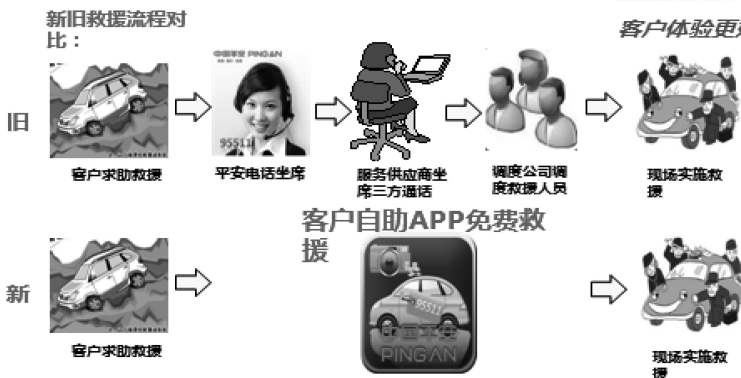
新旧救援流程对比：

客户体验更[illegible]

旧

中国平安 PINGAN

95511

客户求助救援

平安电话坐席

服务供应商坐席三方通话

调度公司调度救援人员

现场实施救援

客户自助APP免费救援

新

95511

中国平安 PINGAN

客户求助救援

现场实施救援